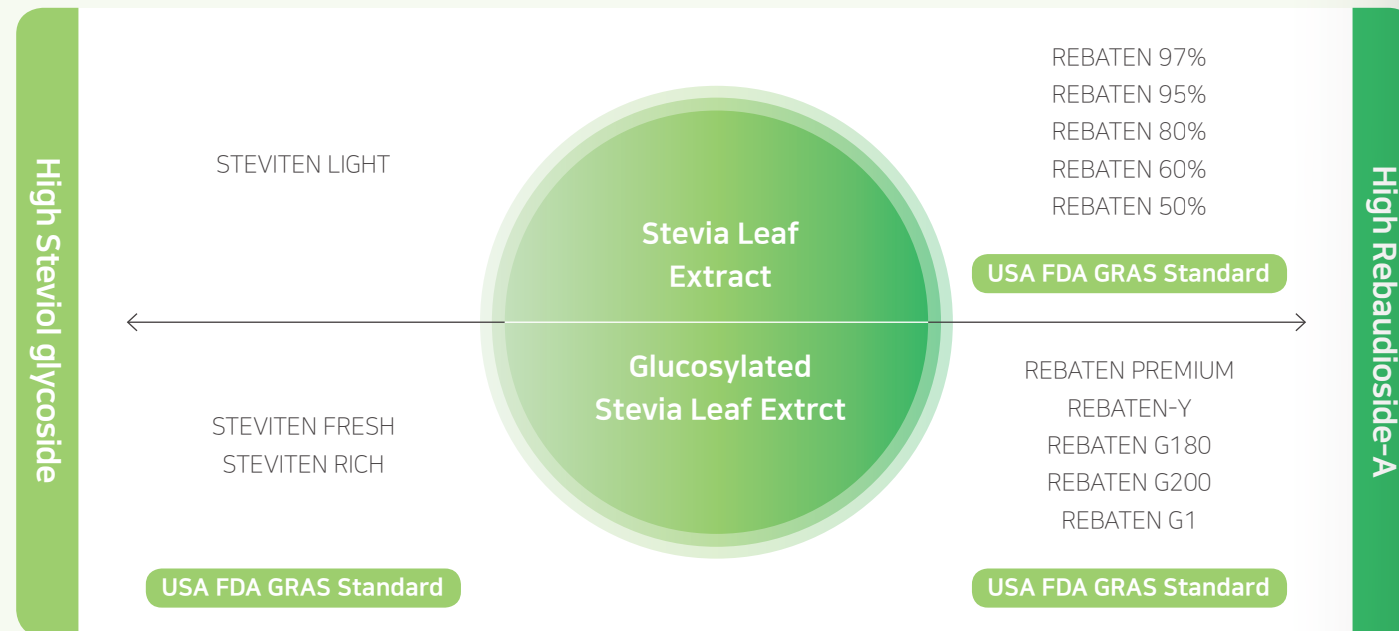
High Steviol glycoside

STEVITEN LIGHT

Stevia Leaf Extract

REBATEN 97%
REBATEN 95%
REBATEN 80%
REBATEN 60%
REBATEN 50%

USA FDA GRAS Standard

Glucosylated Stevia Leaf Extrct

STEVITEN FRESH
STEVITEN RICH

REBATEN PREMIUM
REBATEN-Y
REBATEN G180
REBATEN G200
REBATEN G1

USA FDA GRAS Standard

USA FDA GRAS Standard

High Rebaudioside-A